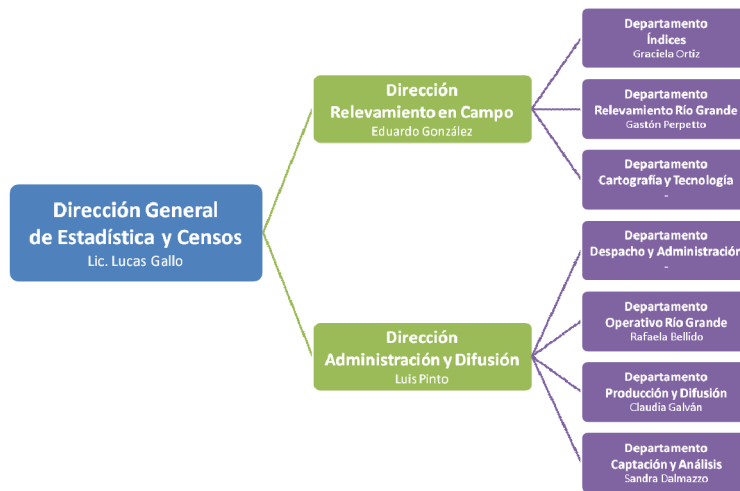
Dirección General de Estadística y Censos
Lic. Lucas Gallo

Dirección Relevamiento en Campo
Eduardo González

Departamento Índices
Graciela Ortiz

Departamento Relevamiento Río Grande
Gastón Perpetto

Departamento Cartografía y Tecnología
-

Dirección Administración y Difusión
Luis Pinto

Departamento Despacho y Administració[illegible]
-

Departamento Operativo Río Grande
Rafaela Bellido

Departamento Producción y Difusión
Claudia Galván

Departamento Captación y Análisis
Sandra Dalmazzo